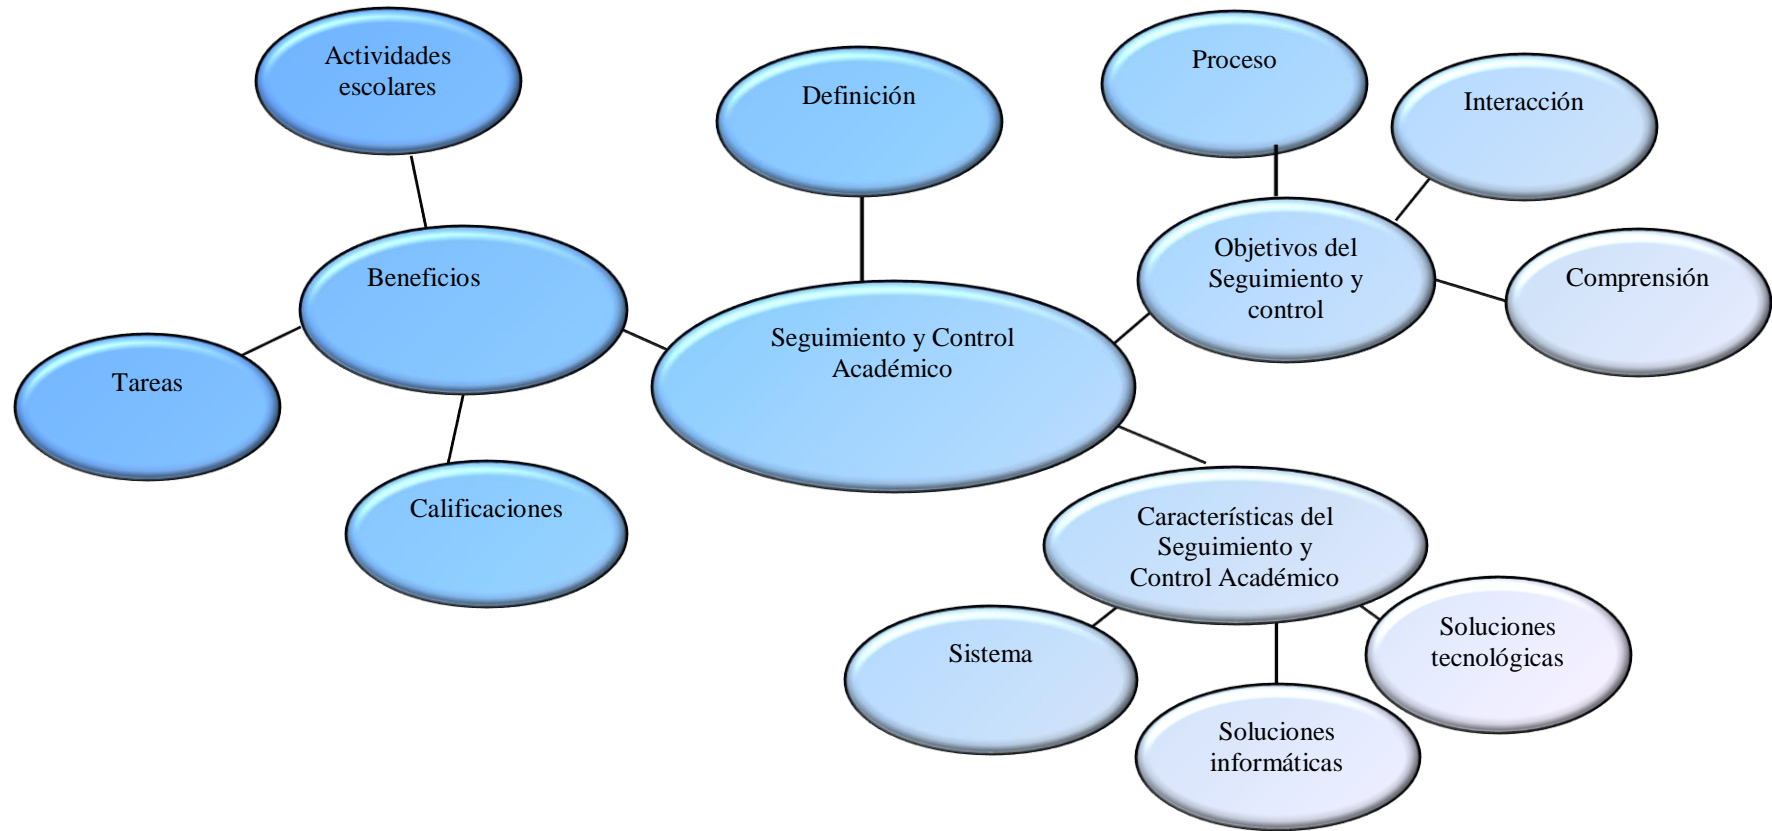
Actividades escolares

Definición

Proceso

Interacción

Beneficios

Objetivos del Seguimiento y control

Comprensión

Tareas

Seguimiento y Control Académico

Calificaciones

Características del Seguimiento y Control Académico

Sistema

Soluciones tecnológicas

Soluciones informáticas